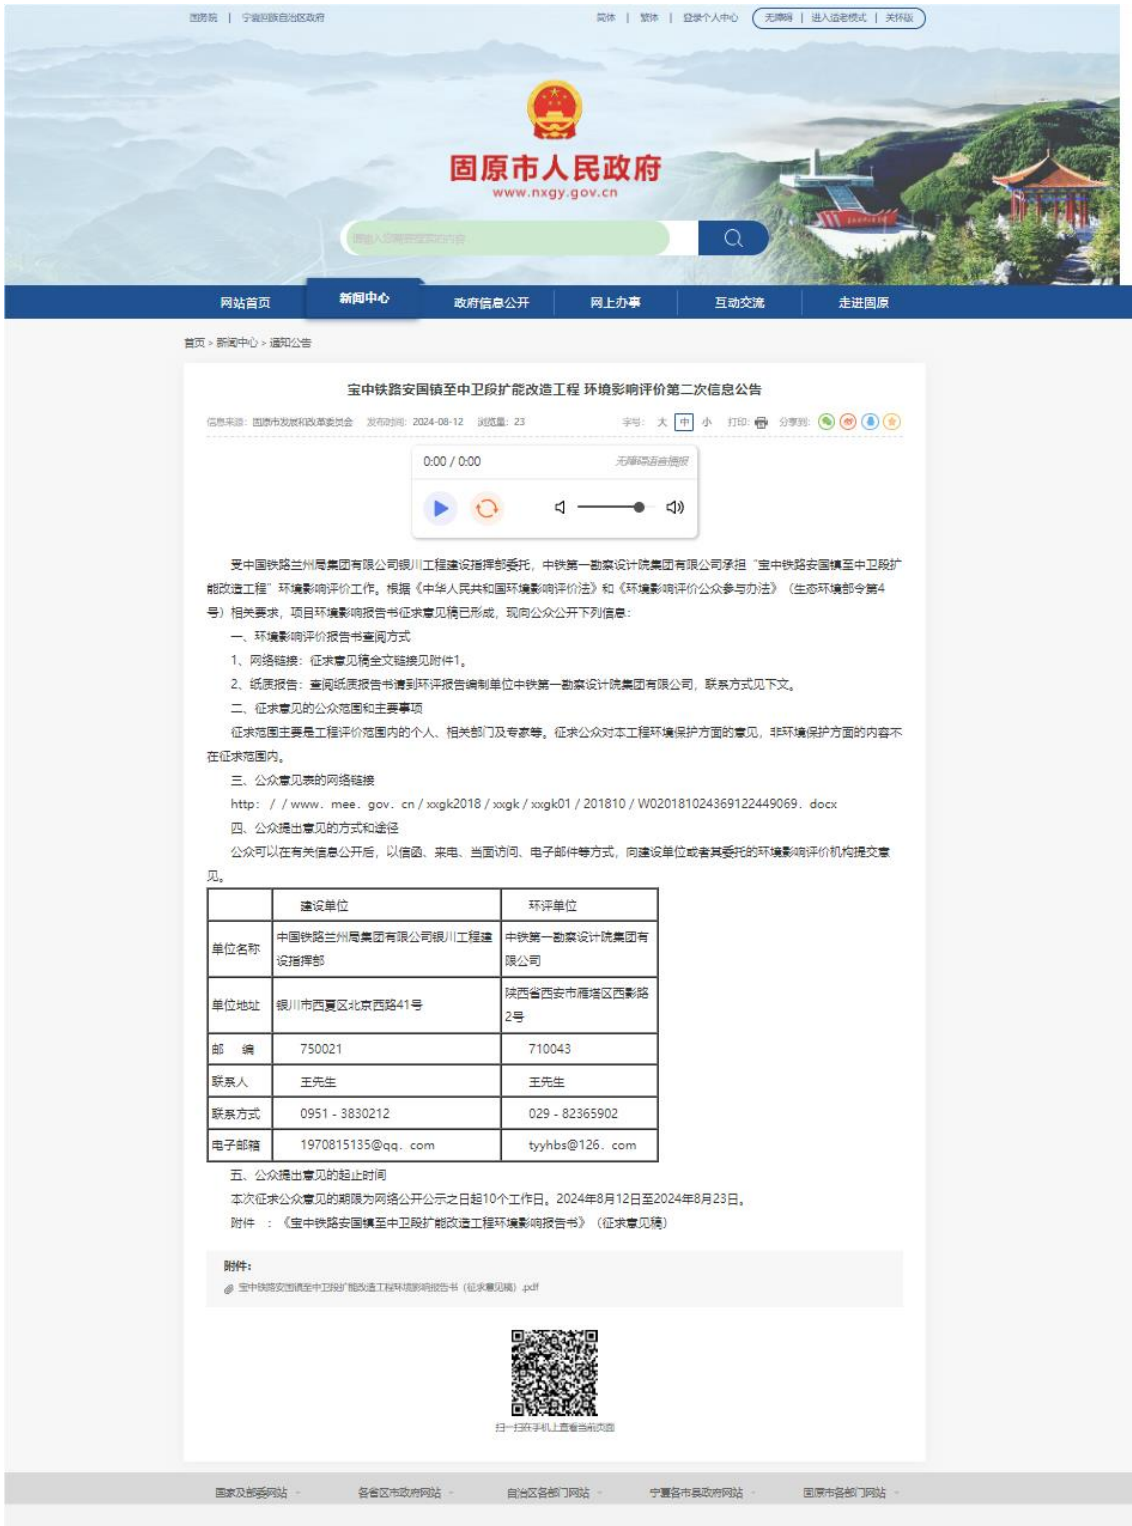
国務院 | 宁夏回族自治区政府

简体 | 繁体 | 登录个人中心 | 无障碍 | 进入适老模式 | 关怀版

固原市人民政府
www.nxgy.gov.cn

请输入您需要搜索的内容

网站首页 新闻中心 政府信息公开 网上办事 互动交流 走进固原

首页 > 新闻中心 > 通知公告

宝中铁路安国镇至中卫段扩能改造工程 环境影响评价第二次信息公告

信息来源：固原市发展和改革委员会 发布时间：2024-08-12 浏览量：23 字号：大 中 小 打印： 分享到：

0:00 / 0:00 无障碍语音播报

受中国铁路兰州局集团有限公司银川工程建设指挥部委托，中铁第一勘察设计院集团有限公司承担“宝中铁路安国镇至中卫段扩能改造工程”环境影响评价工作。根据《中华人民共和国环境影响评价法》和《环境影响评价公众参与办法》（生态环境部令第4号）相关要求，项目环境影响报告书征求意见稿已形成，现向公众公开下列信息：

一、环境影响评价报告书查阅方式

1、网络链接：征求意见稿全文链接见附件1。

2、纸质报告：查阅纸质报告书请到环评报告编制单位中铁第一勘察设计院集团有限公司，联系方式见下文。

二、征求意见的公众范围和主要事项

征求范围主要是工程评价范围内的个人、相关部门及专家等。征求公众对本工程环境保护方面的意见，非环境保护方面的内容不在征求范围内。

三、公众意见表的网络链接

http：/ / www．mee．gov．cn / xxgk2018 / xxgk / xxgk01 / 201810 / W020181024369122449069．docx

四、公众提出意见的方式和途径

公众可以在有关信息公开后，以信函、来电、当面访问、电子邮件等方式，向建设单位或者其委托的环境影响评价机构提交意见。

| | 建设单位 | 环评单位 |
|---|---|---|
| 单位名称 | 中国铁路兰州局集团有限公司银川工程建设指挥部 | 中铁第一勘察设计院集团有限公司 |
| 单位地址 | 银川市西夏区北京西路41号 | 陕西省西安市雁塔区西影路2号 |
| 邮　编 | 750021 | 710043 |
| 联系人 | 王先生 | 王先生 |
| 联系方式 | 0951－3830212 | 029－82365902 |
| 电子邮箱 | 1970815135@qq．com | tyyhbs@126．com |

五、公众提出意见的起止时间

本次征求公众意见的期限为网络公开公示之日起10个工作日。2024年8月12日至2024年8月23日。

附件 ：《宝中铁路安国镇至中卫段扩能改造工程环境影响报告书》（征求意见稿）

附件：
宝中铁路安国镇至中卫段扩能改造工程环境影响报告书（征求意见稿）.pdf

扫一扫在手机上查看当前页面

国家及部委网站 各省区市政府网站 自治区各部门网站 宁夏各市县政府网站 固原市各部门网站